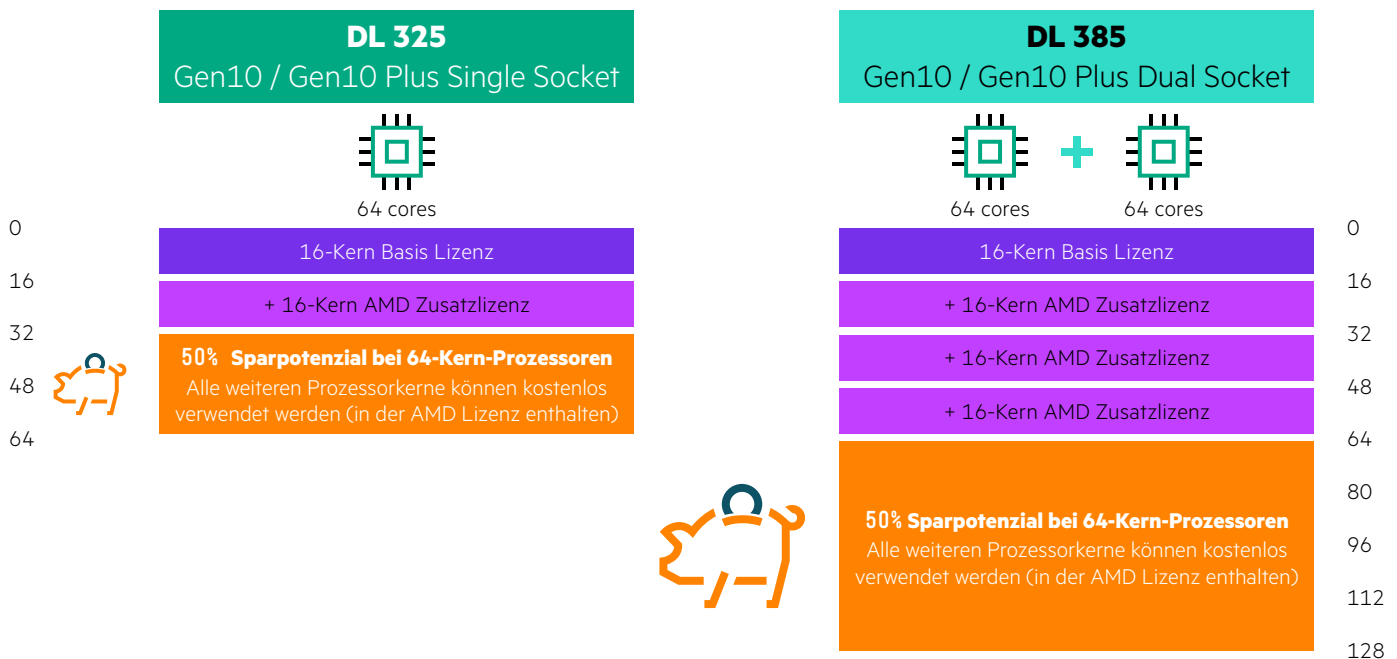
DL 325
Gen10 / Gen10 Plus Single Socket

64 cores

0
16
32
48
64

16-Kern Basis Lizenz

+ 16-Kern AMD Zusatzlizenz

50% Sparpotenzial bei 64-Kern-Prozessoren
Alle weiteren Prozessorkerne können kostenlos verwendet werden (in der AMD Lizenz enthalten)

DL 385
Gen10 / Gen10 Plus Dual Socket

64 cores
64 cores

16-Kern Basis Lizenz

+ 16-Kern AMD Zusatzlizenz

+ 16-Kern AMD Zusatzlizenz

+ 16-Kern AMD Zusatzlizenz

50% Sparpotenzial bei 64-Kern-Prozessoren
Alle weiteren Prozessorkerne können kostenlos verwendet werden (in der AMD Lizenz enthalten)

0
16
32
48
64
80
96
112
128